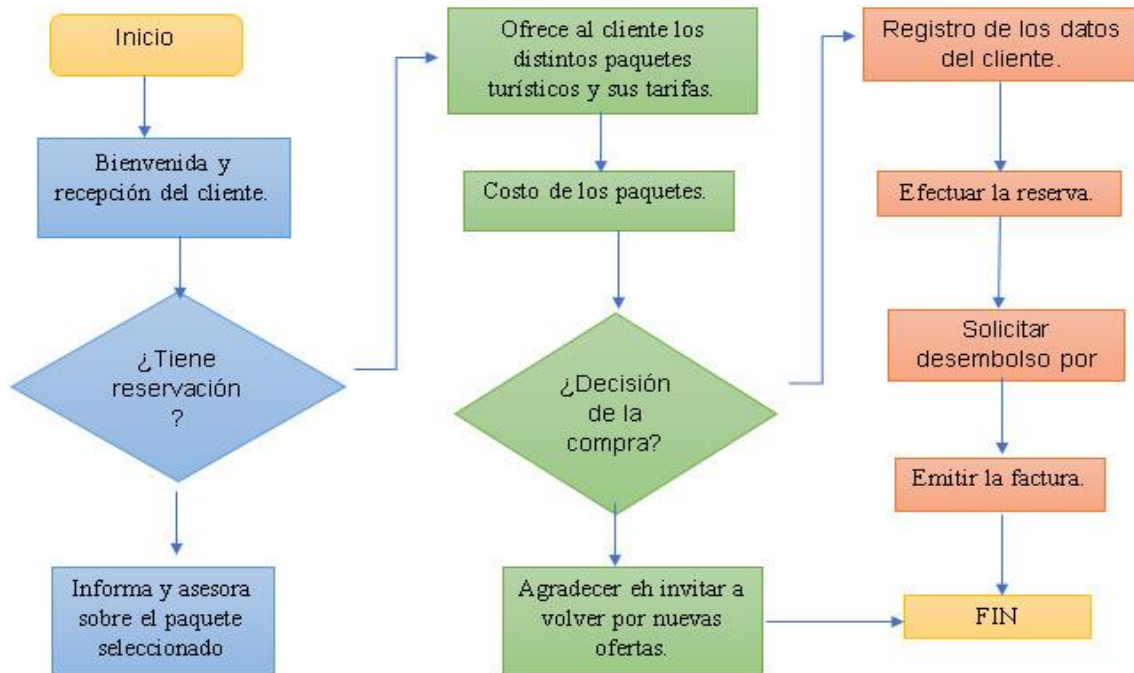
Inicio

Bienvenida y recepción del cliente.

¿Tiene reservación ?

Informa y asesora sobre el paquete seleccionado

Ofrece al cliente los distintos paquetes turísticos y sus tarifas.

Costo de los paquetes.

¿Decisión de la compra?

Agradecer eh invitar a volver por nuevas ofertas.

Registro de los datos del cliente.

Efectuar la reserva.

Solicitar desembolso por

Emitir la factura.

FIN